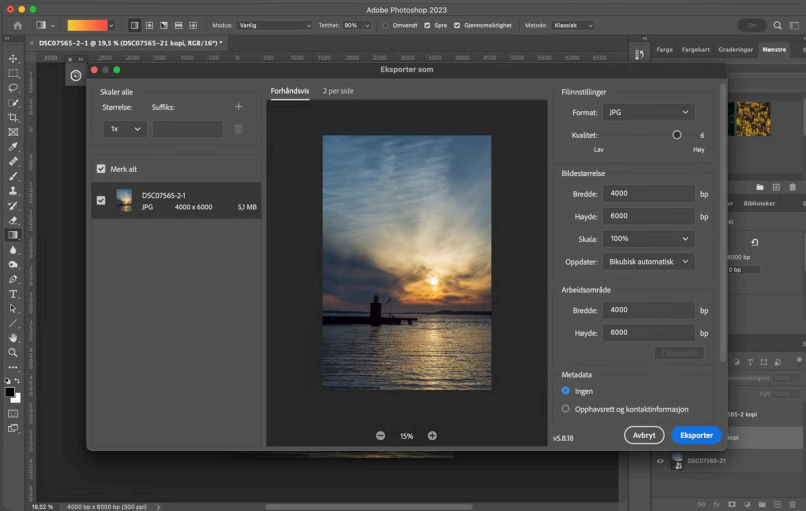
Adobe Photoshop 2023

Modus: Vanlig
Tetthet: 90%
Omvendt
Spre
Gjennomsiktighet
Metode: Klassisk

DSC07565-2-1 @ 19,5 % (DSC07565-21 kopi, RGB/16*) *

Farge
Fargekart
Graderinger
Mønstre

Eksporter som

Skaler alle
Størrelse:
Suffiks:
1x

Merk alt

DSC07565-2-1
JPG
4000 x 6000
5,1 MB

Forhåndsvis
2 per side

15%

Filinnstillinger
Format: JPG
Kvalitet: 6
Lav
Høy

Bildestørrelse
Bredde: 4000 bp
Høyde: 6000 bp
Skala: 100%
Oppdater: Bikubisk automatisk

Arbeidsområde
Bredde: 4000 bp
Høyde: 6000 bp

Metadata
Ingen
Opphavsrett og kontaktinformasjon

v5.8.18
Avbryt
Eksporter

Biblioteker
6000 bp
0 bp
65-2 kopi
kopi
DSC07565-21

19,52 %
4000 bp x 6000 bp (300 ppi)